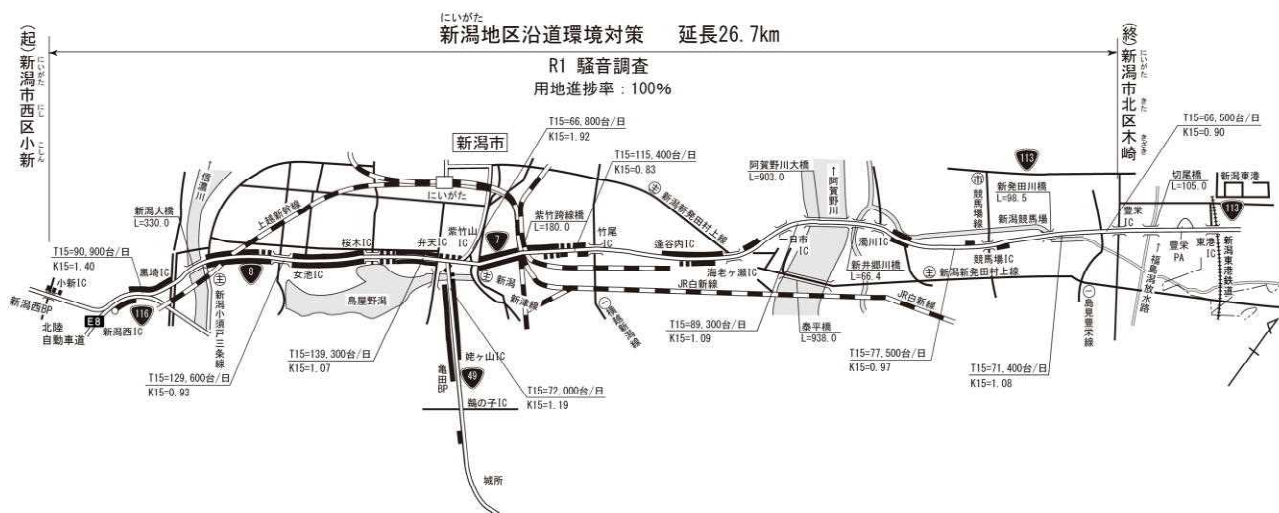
にいがた
新潟地区沿道環境対策　延長26.7km

(起)新潟市西区小新
にいがた にし こしん

(終)新潟市北区木崎
にいがた きた きざき

R1 騒音調査
用地進捗率：100%

新潟市
にいがた

T15=66,800台/日
K15=1.92

T15=115,400台/日
K15=0.83

T15=66,500台/日
K15=0.90

阿賀野川大橋
L=903.0

阿賀野川

113

新潟東港

切尾橋
L=105.0

新発田川橋
L=98.5

競馬場線

新潟競馬場

豊栄IC

113

信濃川

新潟人橋
L=330.0

上越新幹線

新潟新発田村上線

紫竹跨線橋
L=180.0

竹尾IC

紫竹山IC

7

逢谷内IC

一日市IC

濁川IC

豊栄PA

東港IC

新潟東港鉄道

福島潟放水路

T15=90,900台/日
K15=1.40

小新IC

黒埼IC

桜木IC

弁天IC

新潟

8

女池IC

新潟小須戸三条線

新津線

海老ヶ瀬IC

新井郷川橋
L=66.4

競馬場IC

新潟新発田村上線

新潟西BP

116

E8

北陸自動車道

新潟西IC

鳥屋野潟

JR白新線

JR白新線

島見豊栄線

新潟亀田内野線

T15=89,300台/日
K15=1.09

泰平橋
L=938.0

T15=77,500台/日
K15=0.97

T15=71,400台/日
K15=1.08

T15=139,300台/日
K15=1.07

T15=129,600台/日
K15=0.93

亀田BP

姥ヶ山IC

49

T15=72,000台/日
K15=1.19

鵜の子IC

城所